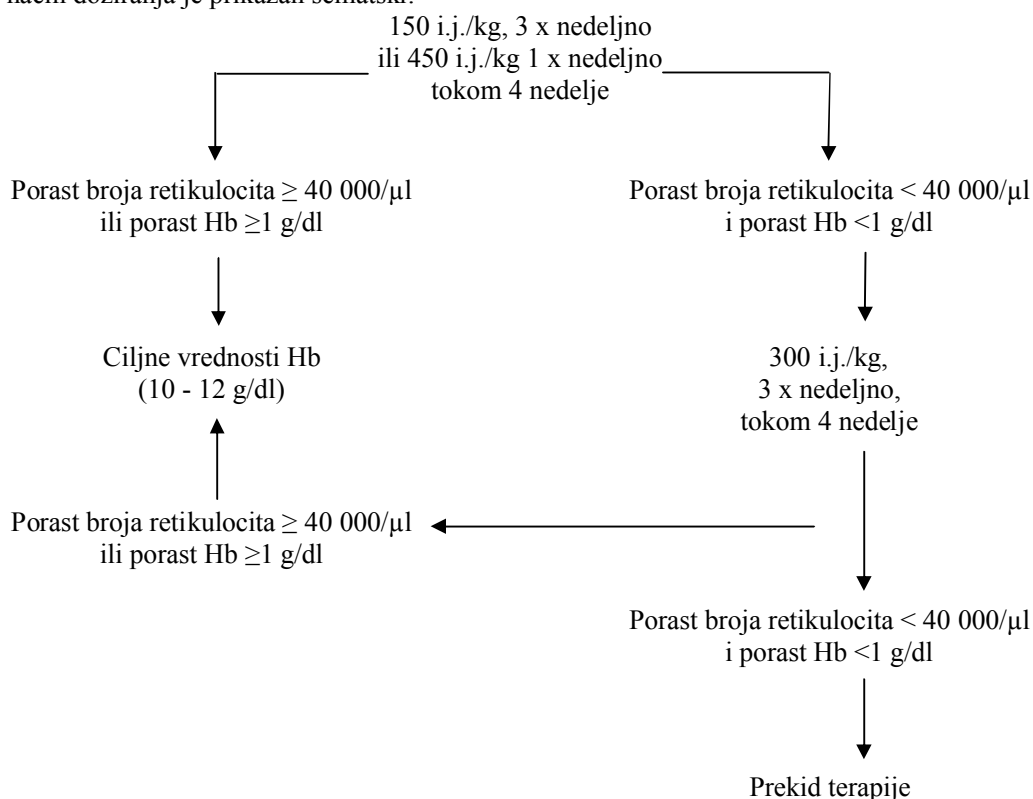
način doziranja je prikazan šematski:

150 i.j./kg, 3 x nedeljno
ili 450 i.j./kg 1 x nedeljno
tokom 4 nedelje

Porast broja retikulocita ≥ 40 000/µl
ili porast Hb ≥1 g/dl

Porast broja retikulocita < 40 000/µl
i porast Hb <1 g/dl

Ciljne vrednosti Hb
(10 - 12 g/dl)

300 i.j./kg,
3 x nedeljno,
tokom 4 nedelje

Porast broja retikulocita ≥ 40 000/µl
ili porast Hb ≥1 g/dl

Porast broja retikulocita < 40 000/µl
i porast Hb <1 g/dl

Prekid terapije